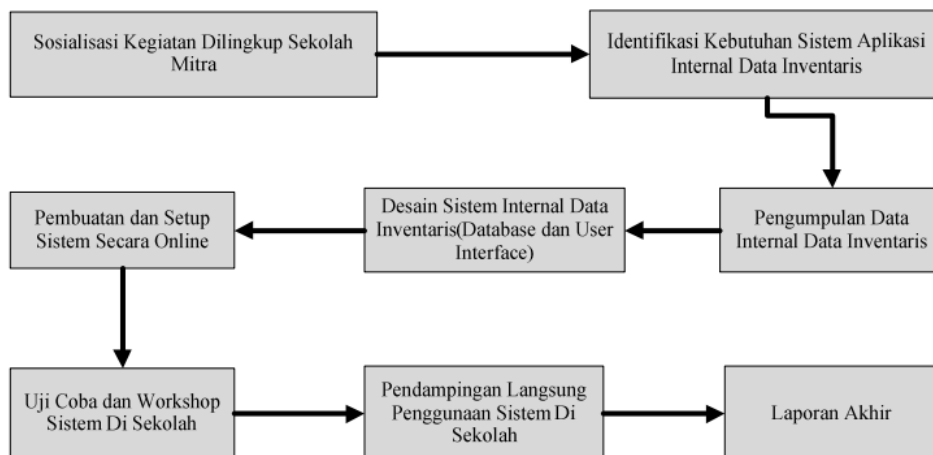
Sosialisasi Kegiatan Dilingkup Sekolah Mitra

Identifikasi Kebutuhan Sistem Aplikasi Internal Data Inventaris

Pengumpulan Data Internal Data Inventaris

Desain Sistem Internal Data Inventaris(Database dan User Interface)

Pembuatan dan Setup Sistem Secara Online

Uji Coba dan Workshop Sistem Di Sekolah

Pendampingan Langsung Penggunaan Sistem Di Sekolah

Laporan Akhir